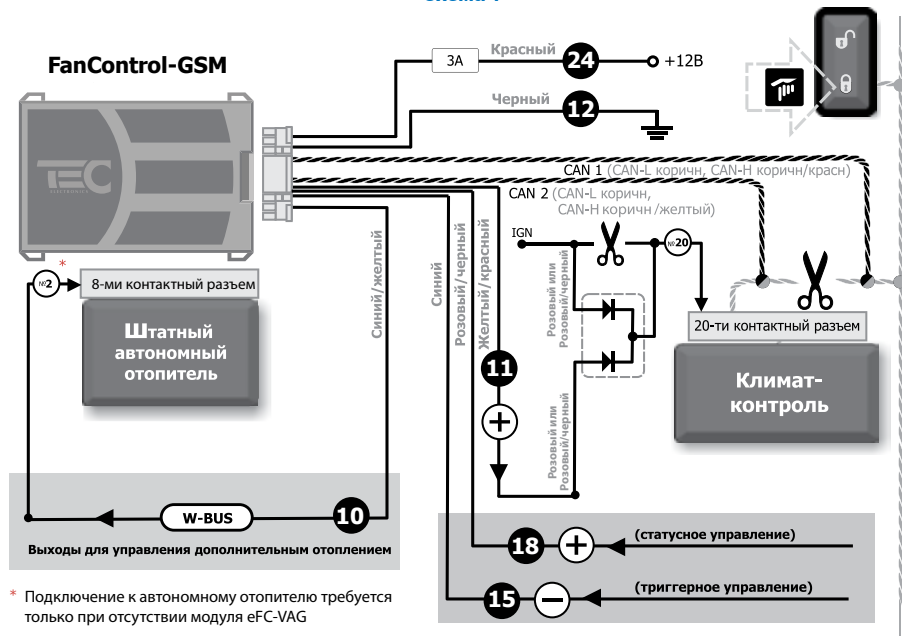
FanControl-GSM

3A
Красный
24
+12В
Черный
12

CAN 1 (CAN-L коричн, CAN-H коричн/красн)
CAN 2 (CAN-L коричн, CAN-H коричн/желтый)

IGN
№20

№2
8-ми контактный разъем
*

Штатный автономный отопитель

Синий/желтый
Синий
Розовый/черный
Желтый/красный

Розовый или Розовый/черный
Розовый или Розовый/черный

20-ти контактный разъем

Климат-контроль

11
+

W-BUS
10
Выходы для управления дополнительным отоплением

18
+
(статусное управление)
15
–
(триггерное управление)

* Подключение к автономному отопителю требуется только при отсутствии модуля eFC-VAG